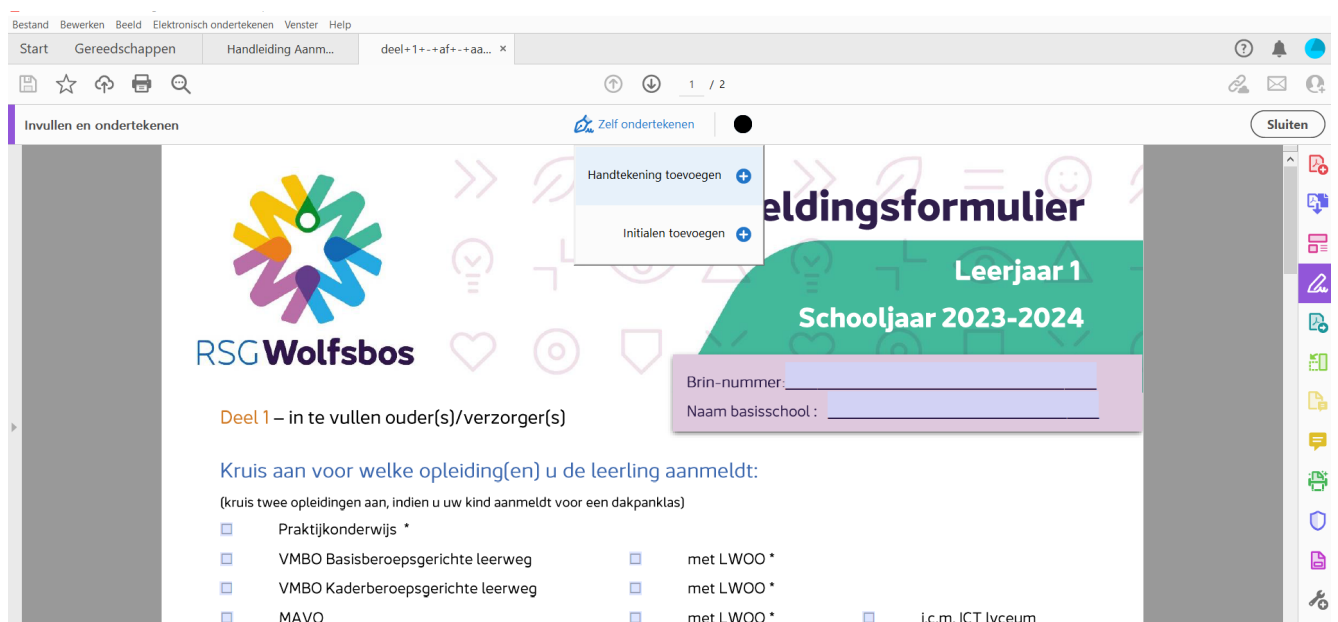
Bestand Bewerken Beeld Elektronisch ondertekenen Venster Help

Start Gereedschappen Handleiding Aanm... deel+1+-+af+-+aa... ×

1 / 2

Invullen en ondertekenen

Zelf ondertekenen

Sluiten

Handtekening toevoegen

Initialen toevoegen

RSG Wolfsbos

eldingsformulier

Leerjaar 1

Schooljaar 2023-2024

Brin-nummer:

Naam basisschool :

Deel 1 – in te vullen ouder(s)/verzorger(s)

Kruis aan voor welke opleiding(en) u de leerling aanmeldt:

(kruis twee opleidingen aan, indien u uw kind aanmeldt voor een dakpanklas)

Praktijkonderwijs *

VMBO Basisberoepsgerichte leerweg met LWOO *

VMBO Kaderberoepsgerichte leerweg met LWOO *

MAVO met LWOO * i.c.m. ICT lyceum